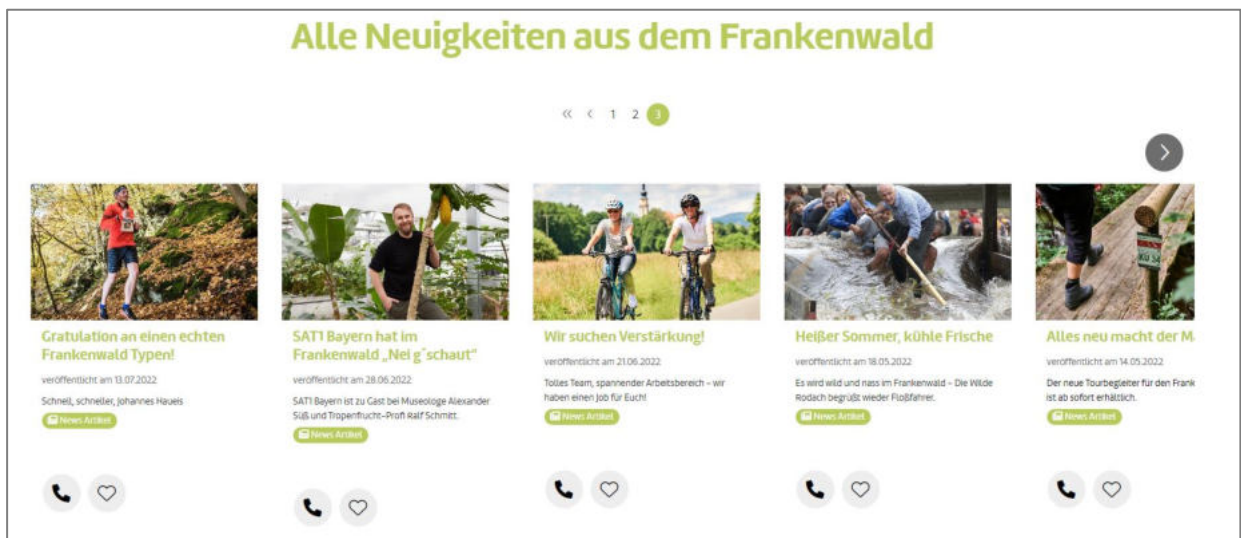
Alle Neuigkeiten aus dem Frankenwald

« ‹ 1 2 3

Gratulation an einen echten Frankenwald Typen!

veröffentlicht am 13.07.2022

Schnell, schneller, Johannes Haueis

News Artikel

SAT1 Bayern hat im Frankenwald „Nei g´schaut"

veröffentlicht am 28.06.2022

SAT1 Bayern ist zu Gast bei Museologe Alexander Süß und Tropenfrucht-Profi Ralf Schmitt.

News Artikel

Wir suchen Verstärkung!

veröffentlicht am 21.06.2022

Tolles Team, spannender Arbeitsbereich – wir haben einen Job für Euch!

News Artikel

Heißer Sommer, kühle Frische

veröffentlicht am 18.05.2022

Es wird wild und nass im Frankenwald – Die Wilde Rodach begrüßt wieder Floßfahrer.

News Artikel

Alles neu macht der M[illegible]

veröffentlicht am 14.05.2022

Der neue Tourbegleiter für den Frank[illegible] ist ab sofort erhältlich.

News Artikel